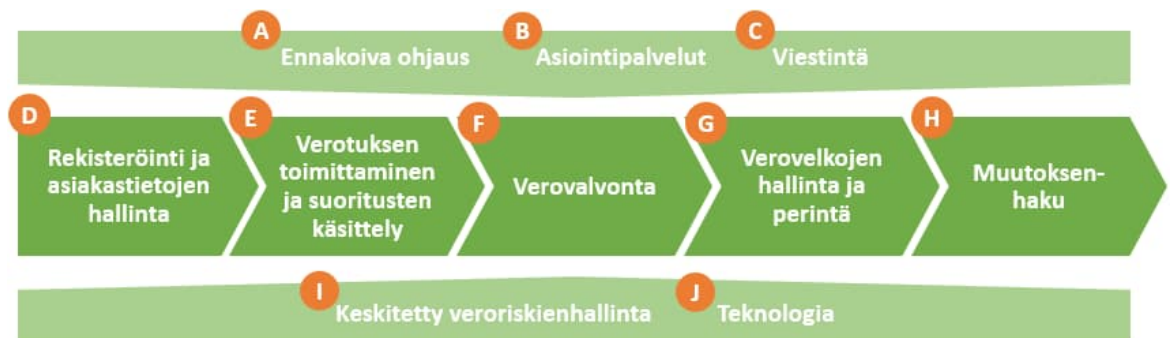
A
Ennakoiva ohjaus

B
Asiointipalvelut

C
Viestintä

D
Rekisteröinti ja asiakastietojen hallinta

E
Verotuksen toimittaminen ja suoritusten käsittely

F
Verovalvonta

G
Verovelkojen hallinta ja perintä

H
Muutoksenhaku

I
Keskitetty veroriskienhallinta

J
Teknologia